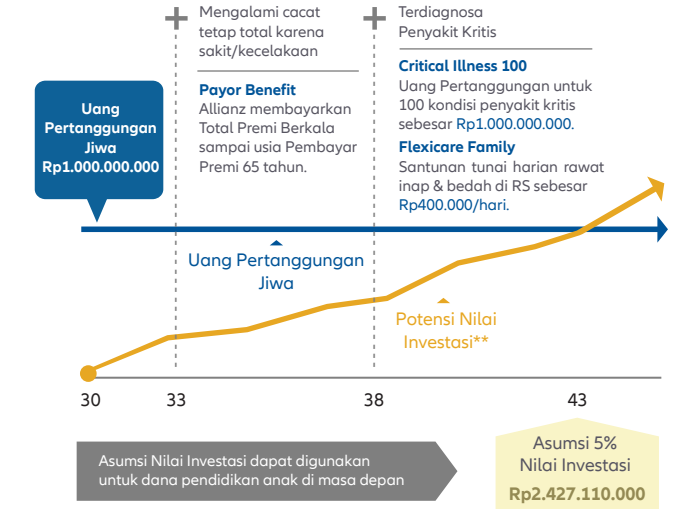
Uang Pertanggungan Jiwa
Rp1.000.000.000

Mengalami cacat tetap total karena sakit/kecelakaan

Payor Benefit
Allianz membayarkan Total Premi Berkala sampai usia Pembayar Premi 65 tahun.

Terdiagnosa Penyakit Kritis

Critical Illness 100
Uang Pertanggungan untuk 100 kondisi penyakit kritis sebesar Rp1.000.000.000.

Flexicare Family
Santunan tunai harian rawat inap & bedah di RS sebesar Rp400.000/hari.

Uang Pertanggungan Jiwa

Potensi Nilai Investasi**

30
33
38
43

Asumsi Nilai Investasi dapat digunakan untuk dana pendidikan anak di masa depan

Asumsi 5% Nilai Investasi
Rp2.427.110.000